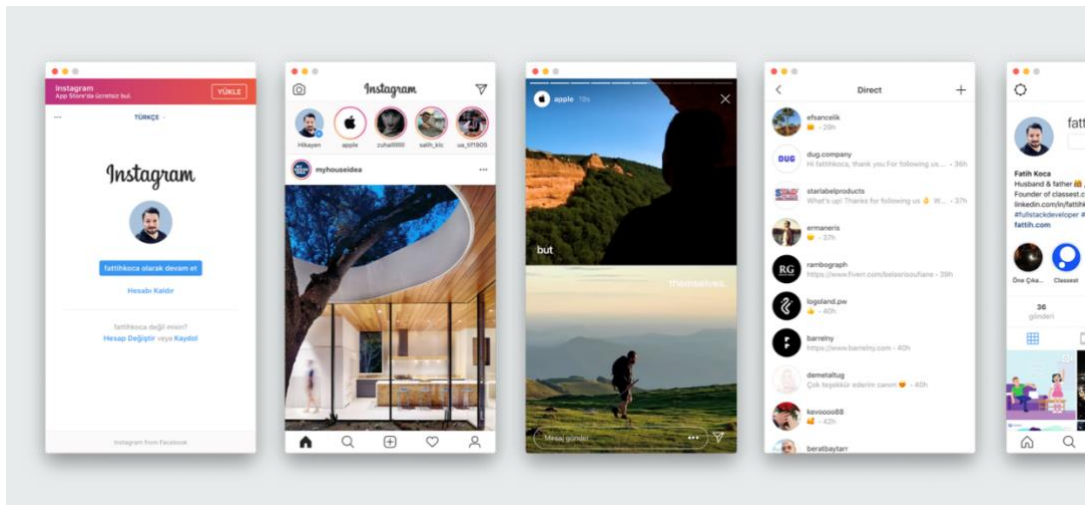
Instagram
App Store'da ücretsiz bul.
YÜKLE

TÜRKÇE

Instagram

fattihkoca olarak devam et

Hesabı Kaldır

fattihkoca değil misin?
Hesap Değiştir veya Kaydol

Instagram from Facebook

Instagram

Hikayen apple zuhallllll salih_kc ua_tf1805

myhouseidea

apple 19s

but

themselves.

Mesaj gönder

Direct

efsancelik
· 29h

dug.company
Hi fattihkoca, thank you For following us... · 36h

starlabelproducts
What's up! Thanks for following us W... · 37h

ermaneris
· 37h

rambograph
https://www.fiverr.com/beleenisozfuane · 39h

logoland.pw
· 40h

barrelny
https://www.barrelny.com · 40h

demetaltug
Çok teşekkür ederim canım · 40h

kevooooo88
· 42h

beratbaytarr

fatt

Fatih Koca
Husband & father
Founder of classest.c
linkedin.com/in/fattih
#fullstackdeveloper #
fattih.com

Öne Çıka... Classest

36
gönderi